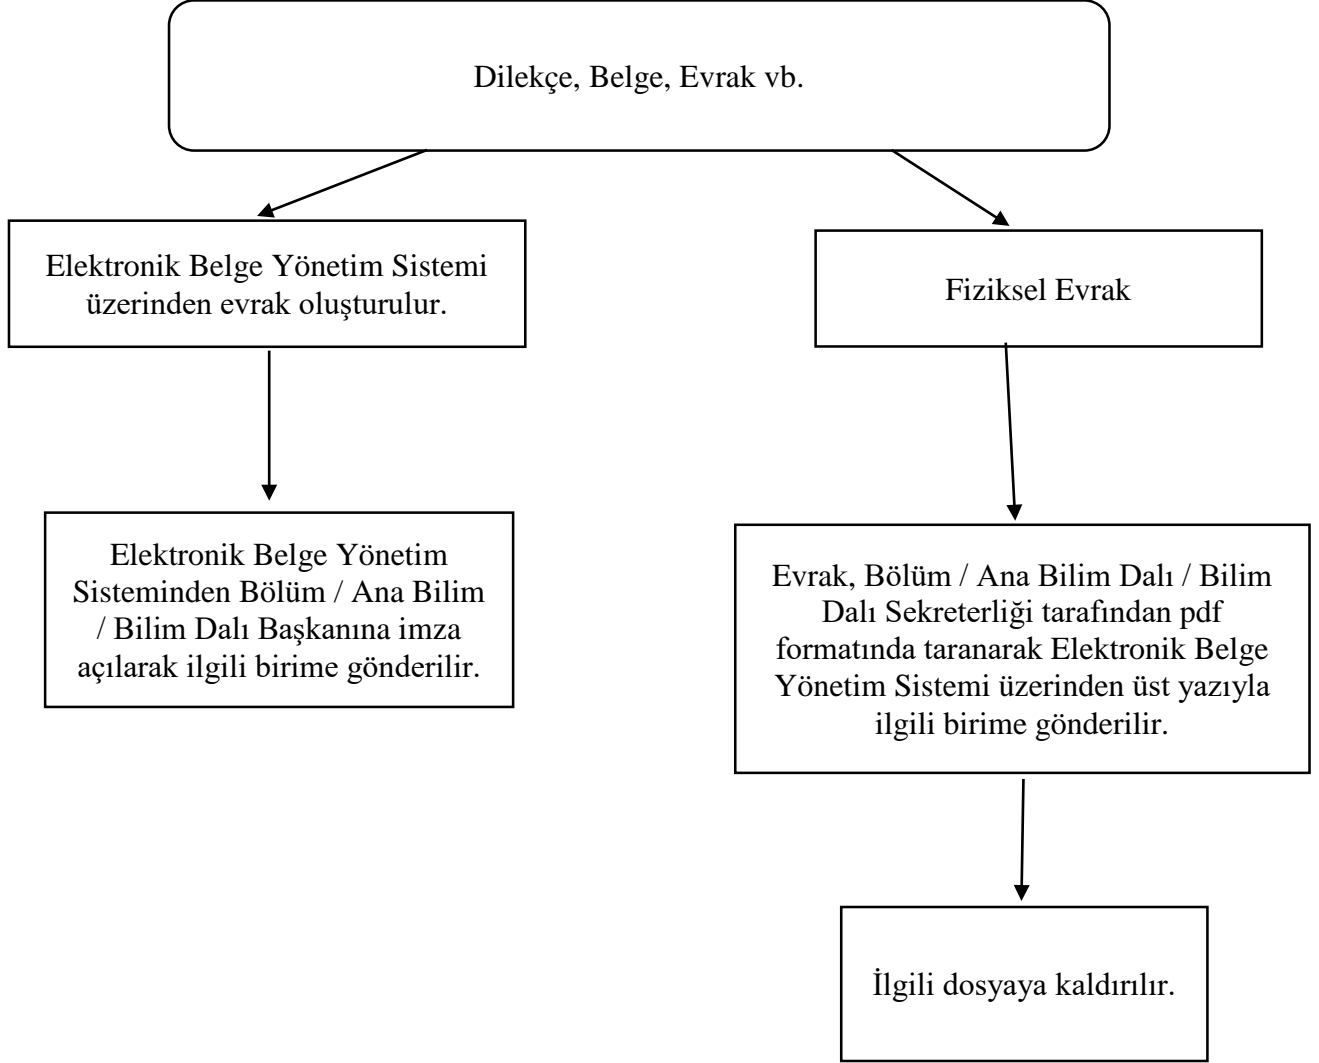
Dilekçe, Belge, Evrak vb.

Elektronik Belge Yönetim Sistemi üzerinden evrak oluşturulur.

Elektronik Belge Yönetim Sisteminden Bölüm / Ana Bilim / Bilim Dalı Başkanına imza açılarak ilgili birime gönderilir.

Fiziksel Evrak

Evrak, Bölüm / Ana Bilim Dalı / Bilim Dalı Sekreterliği tarafından pdf formatında taranarak Elektronik Belge Yönetim Sistemi üzerinden üst yazıyla ilgili birime gönderilir.

İlgili dosyaya kaldırılır.